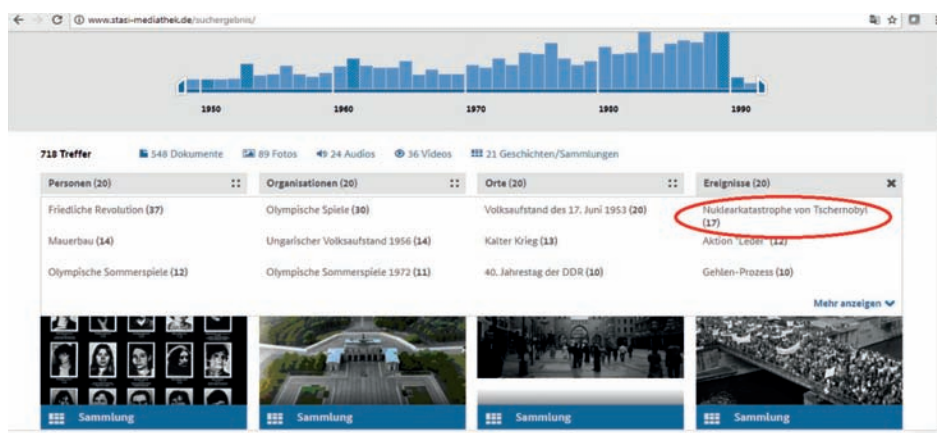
www.stasi-mediathek.de/suchergebnis/

1950 1960 1970 1980 1990

718 Treffer 548 Dokumente 89 Fotos 24 Audios 36 Videos 21 Geschichten/Sammlungen

| Personen (20) | Organisationen (20) | Orte (20) | Ereignisse (20) |
|---|---|---|---|
| Friedliche Revolution (37) | Olympische Spiele (30) | Volksaufstand des 17. Juni 1953 (20) | Nuklearkatastrophe von Tschernobyl (17) |
| Mauerbau (14) | Ungarischer Volksaufstand 1956 (14) | Kalter Krieg (13) | Aktion "Leder" (12) |
| Olympische Sommerspiele (12) | Olympische Sommerspiele 1972 (11) | 40. Jahrestag der DDR (10) | Gehlen-Prozess (10) |

Mehr anzeigen

Sammlung Sammlung Sammlung Sammlung